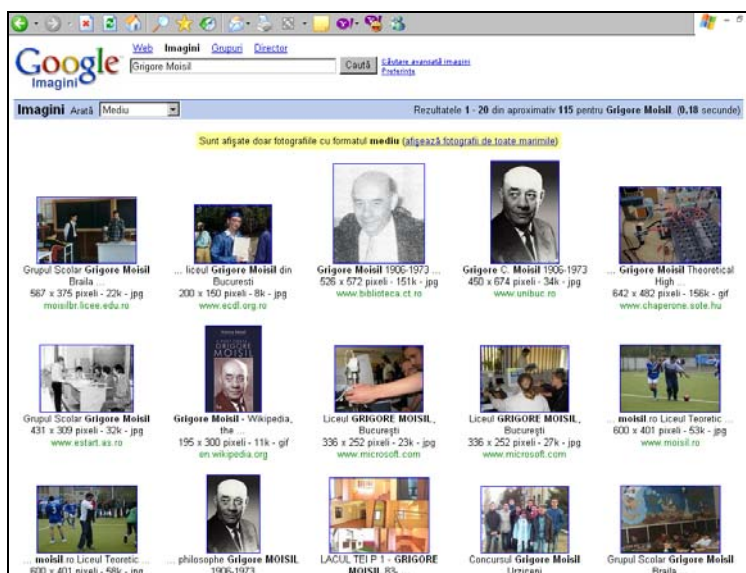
Google Imagini

Web Imagini Grupuri Director

Grigore Moisil

Caută

Căutare avansată imagini
Preferinţe

Imagini Arată Mediu

Rezultatele 1 - 20 din aproximativ 115 pentru Grigore Moisil. (0,18 secunde)

Sunt afişate doar fotografiile cu formatul mediu (afişează fotografii de toate mărimile)

Grupul Scolar Grigore Moisil Braila ...
567 x 375 pixeli - 22k - jpg
moisilbr.licee.edu.ro

... liceul Grigore Moisil din Bucuresti
200 x 150 pixeli - 8k - jpg
www.ecdl.org.ro

Grigore Moisil 1906-1973 ...
526 x 572 pixeli - 151k - jpg
www.biblioteca.ct.ro

Grigore C. Moisil 1906-1973
450 x 674 pixeli - 34k - jpg
www.unibuc.ro

... Grigore Moisil Theoretical High ...
642 x 482 pixeli - 156k - gif
www.chaperone.sote.hu

Grupul Scolar Grigore Moisil
431 x 309 pixeli - 32k - jpg
www.estart.as.ro

Grigore Moisil - Wikipedia, the ...
195 x 300 pixeli - 11k - gif
en.wikipedia.org

Liceul GRIGORE MOISIL, Bucureşti
336 x 252 pixeli - 23k - jpg
www.microsoft.com

Liceul GRIGORE MOISIL, Bucureşti
336 x 252 pixeli - 27k - jpg
www.microsoft.com

... moisil.ro Liceul Teoretic ...
600 x 401 pixeli - 53k - jpg
www.moisil.ro

... moisil.ro Liceul Teoretic ...
600 x 401 pixeli - 58k - jpg

... philosophe Grigore MOISIL 1906-1973

LACUL TEI P 1 - GRIGORE MOISIL 83

Concursul Grigore Moisil Urziceni

Grupul Scolar Grigore Moisil Braila